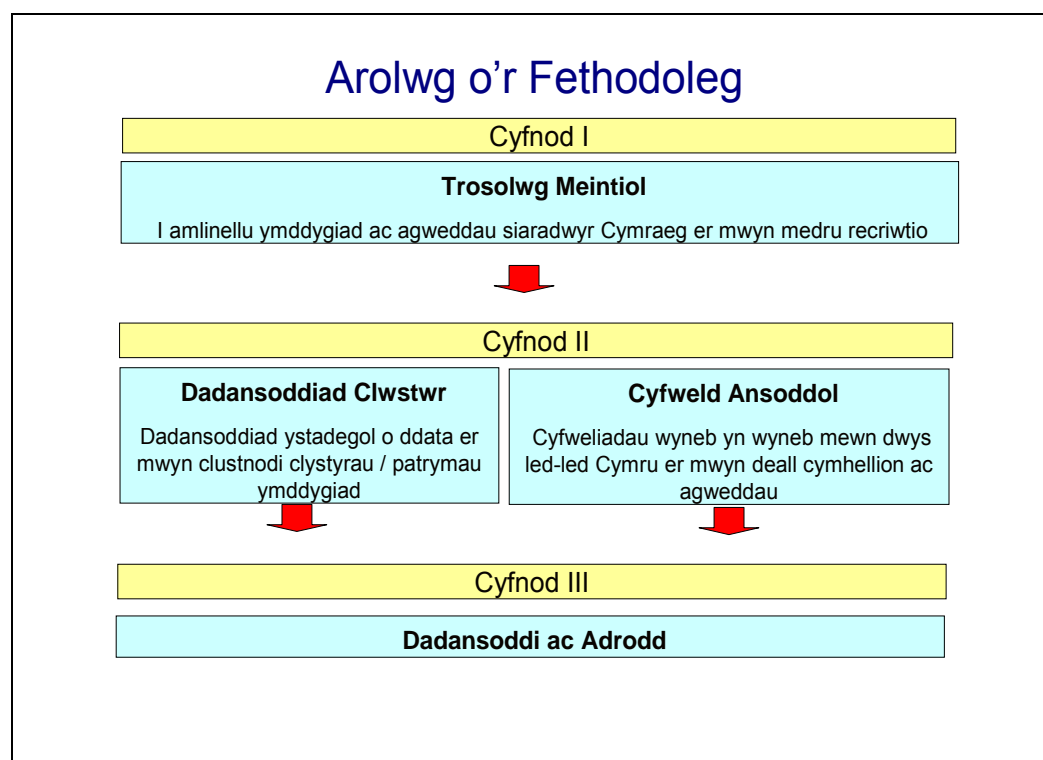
Arolwg o'r Fethodoleg

Cyfnod I

Trosolwg Meintiol

I amlinellu ymddygiad ac agweddau siaradwyr Cymraeg er mwyn medru recriwtio

Cyfnod II

Dadansoddiad Clwstwr

Dadansoddiad ystadegol o ddata er mwyn clustnodi clystyrau / patrymau ymddygiad

Cyfweld Ansoddol

Cyfweliadau wyneb yn wyneb mewn dwys led-led Cymru er mwyn deall cymhellion ac agweddau

Cyfnod III

Dadansoddi ac Adrodd